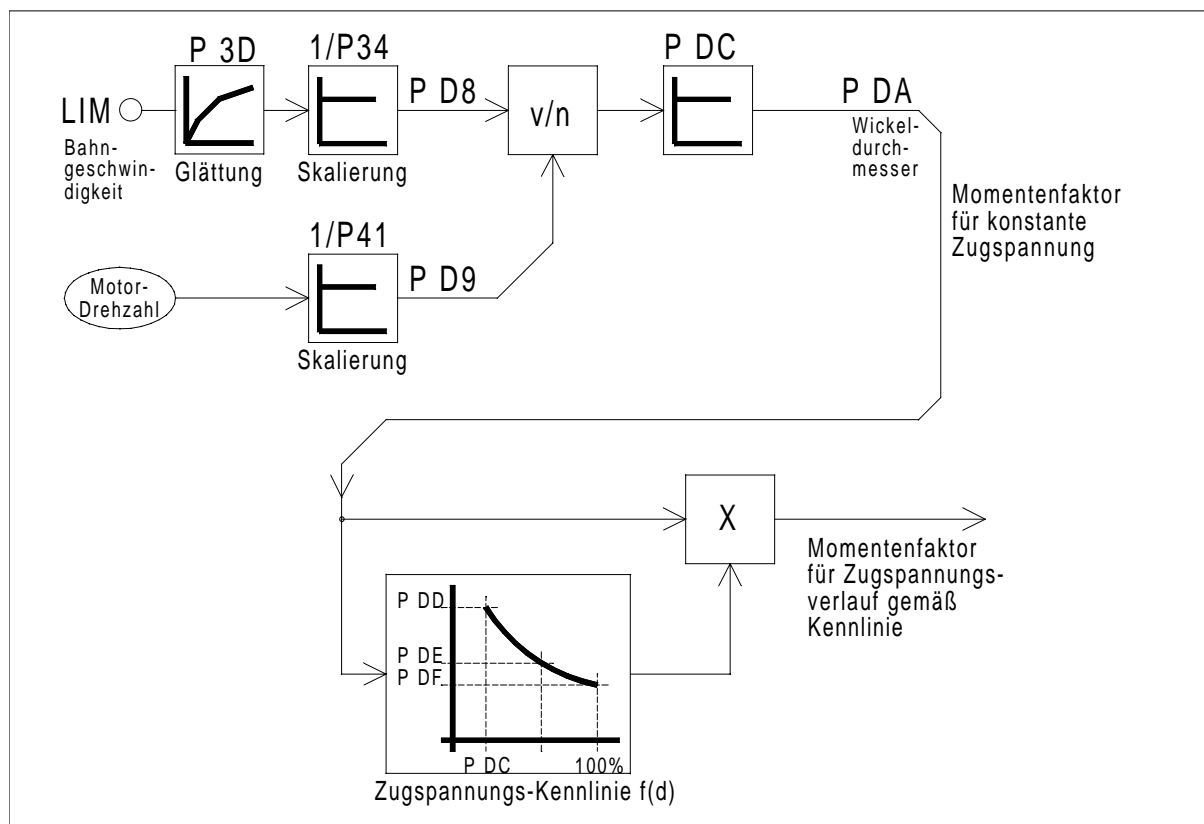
P 3D
1/P34
P DC
LIM
P D8
v/n
P DA
Bahngeschwindigkeit
Glättung
Skalierung
Wickeldurchmesser
Momentenfaktor für konstante Zugspannung
1/P41
Motor-Drehzahl
P D9
Skalierung
X
Momentenfaktor für Zugspannungsverlauf gemäß Kennlinie
P DD
P DE
P DF
P DC
100%
Zugspannungs-Kennlinie f(d)